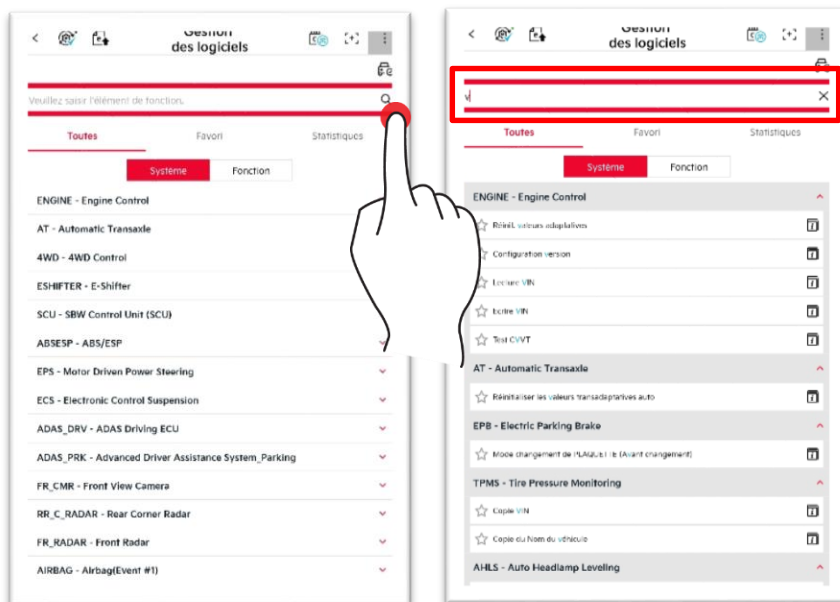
Gestion des logiciels

Veuillez saisir l'élément de fonction.

Toutes | Favori | Statistiques

Système | Fonction

ENGINE - Engine Control
AT - Automatic Transaxle
4WD - 4WD Control
ESHIFTER - E-Shifter
SCU - SBW Control Unit (SCU)
ABSESP - ABS/ESP
EPS - Motor Driven Power Steering
ECS - Electronic Control Suspension
ADAS_DRV - ADAS Driving ECU
ADAS_PRK - Advanced Driver Assistance System_Parking
FR_CMR - Front View Camera
RR_C_RADAR - Rear Corner Radar
FR_RADAR - Front Radar
AIRBAG - Airbag(Event #1)

Gestion des logiciels

v

Toutes | Favori | Statistiques

Système | Fonction

ENGINE - Engine Control
Réinit. valeurs adaptatives
Configuration version
Lecture VIN
Ecrire VIN
Test CVVT

AT - Automatic Transaxle
Réinitialiser les valeurs transadaptatives auto

EPB - Electric Parking Brake
Mode changement de PLAQUETTE (Avant changement)

TPMS - Tire Pressure Monitoring
Copie VIN
Copie du Nom du véhicule

AHLS - Auto Headlamp Leveling